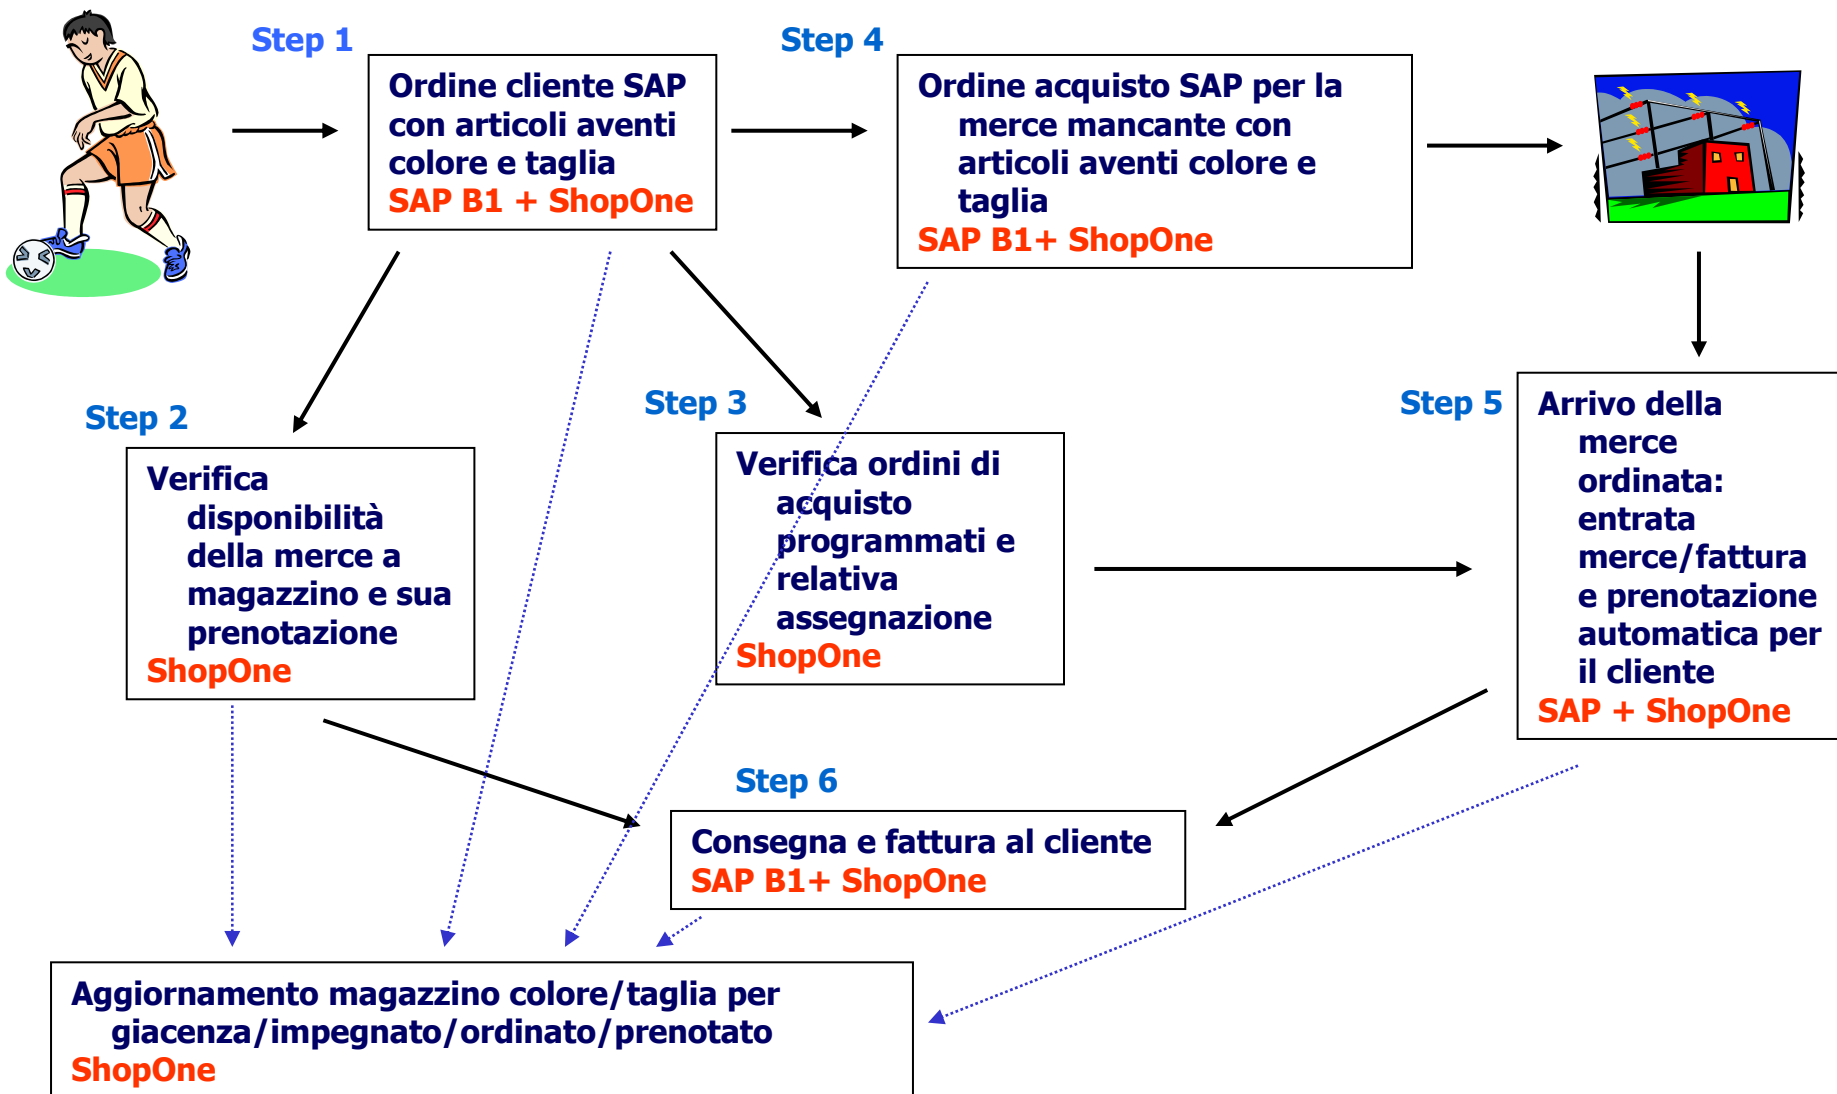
Step 1

Ordine cliente SAP con articoli aventi colore e taglia
SAP B1 + ShopOne

Step 4

Ordine acquisto SAP per la merce mancante con articoli aventi colore e taglia
SAP B1+ ShopOne

Step 2

Verifica disponibilità della merce a magazzino e sua prenotazione
ShopOne

Step 3

Verifica ordini di acquisto programmati e relativa assegnazione
ShopOne

Step 5

Arrivo della merce ordinata: entrata merce/fattura e prenotazione automatica per il cliente
SAP + ShopOne

Step 6

Consegna e fattura al cliente
SAP B1+ ShopOne

Aggiornamento magazzino colore/taglia per giacenza/impegnato/ordinato/prenotato
ShopOne